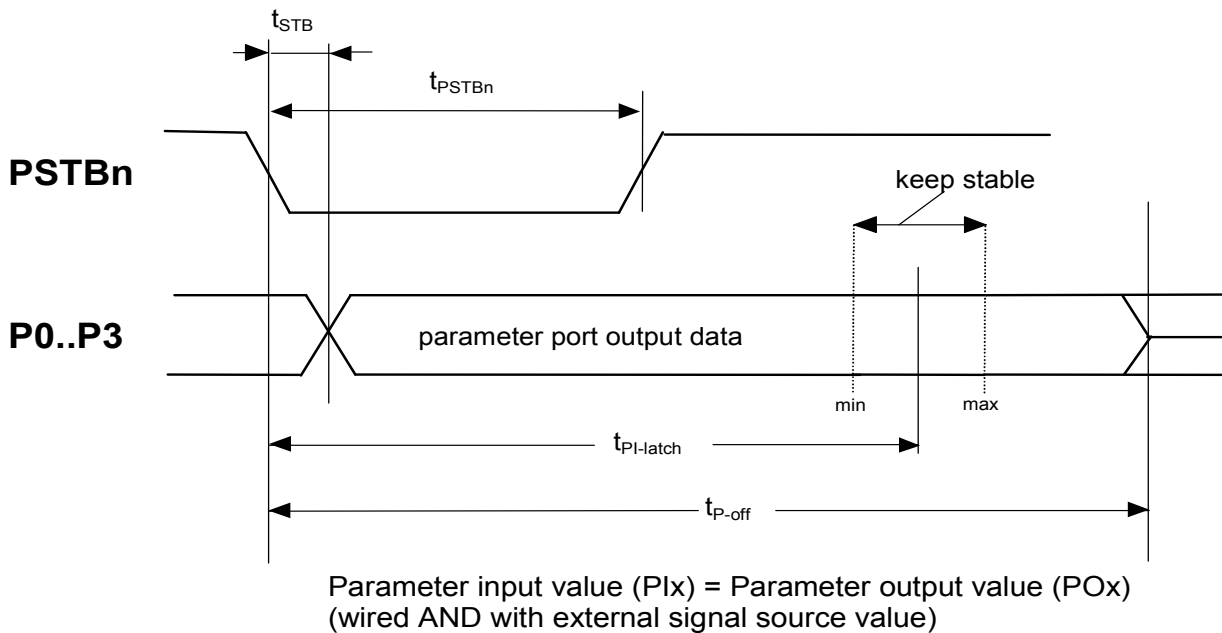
$t_{STB}$

$t_{PSTBn}$

PSTBn

keep stable

P0..P3

parameter port output data

min

max

$t_{PI\text{-}latch}$

$t_{P\text{-}off}$

Parameter input value (PIx) = Parameter output value (POx)
(wired AND with external signal source value)